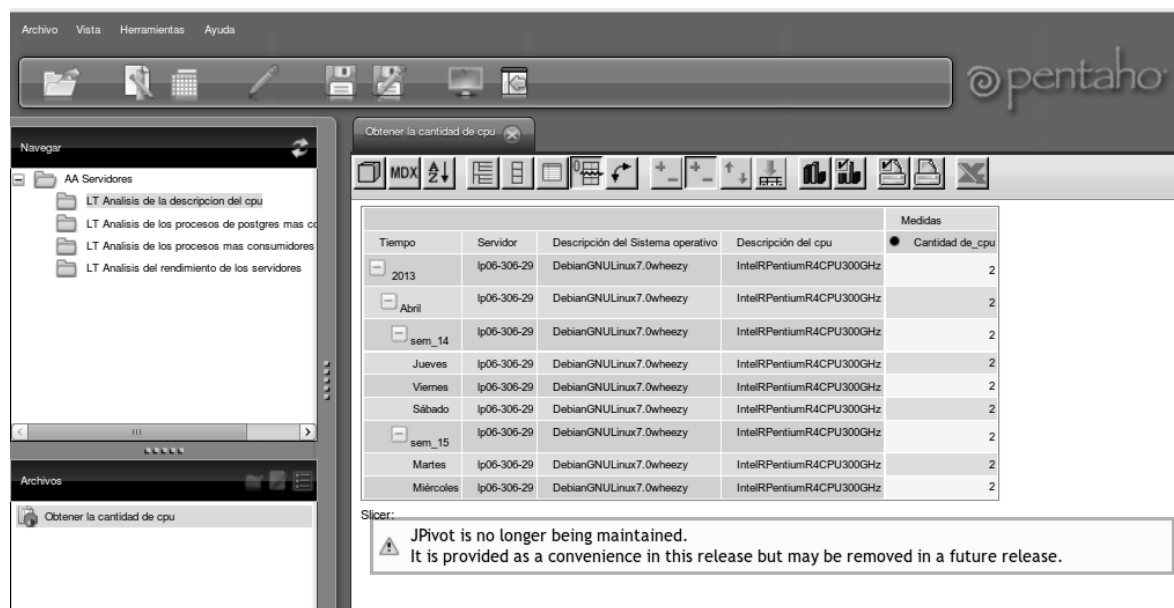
Archivo Vista Herramientas Ayuda

pentaho

Navegar

AA Servidores
LT Analisis de la descripcion del cpu
LT Analisis de los procesos de postgres mas c
LT Analisis de los procesos mas consumidores
LT Analisis del rendimiento de los servidores

Archivos

Obtener la cantidad de cpu

Obtener la cantidad de cpu

MDX

| | | | | Medidas |
|---|---|---|---|---|
| Tiempo | Servidor | Descripción del Sistema operativo | Descripción del cpu | Cantidad de_cpu |
| 2013 | Ip06-306-29 | DebianGNULinux7.0wheezy | IntelRPentiumR4CPU300GHz | 2 |
| Abril | Ip06-306-29 | DebianGNULinux7.0wheezy | IntelRPentiumR4CPU300GHz | 2 |
| sem_14 | Ip06-306-29 | DebianGNULinux7.0wheezy | IntelRPentiumR4CPU300GHz | 2 |
| Jueves | Ip06-306-29 | DebianGNULinux7.0wheezy | IntelRPentiumR4CPU300GHz | 2 |
| Viernes | Ip06-306-29 | DebianGNULinux7.0wheezy | IntelRPentiumR4CPU300GHz | 2 |
| Sábado | Ip06-306-29 | DebianGNULinux7.0wheezy | IntelRPentiumR4CPU300GHz | 2 |
| sem_15 | Ip06-306-29 | DebianGNULinux7.0wheezy | IntelRPentiumR4CPU300GHz | 2 |
| Martes | Ip06-306-29 | DebianGNULinux7.0wheezy | IntelRPentiumR4CPU300GHz | 2 |
| Miércoles | Ip06-306-29 | DebianGNULinux7.0wheezy | IntelRPentiumR4CPU300GHz | 2 |

Slicer:

JPivot is no longer being maintained.
It is provided as a convenience in this release but may be removed in a future release.